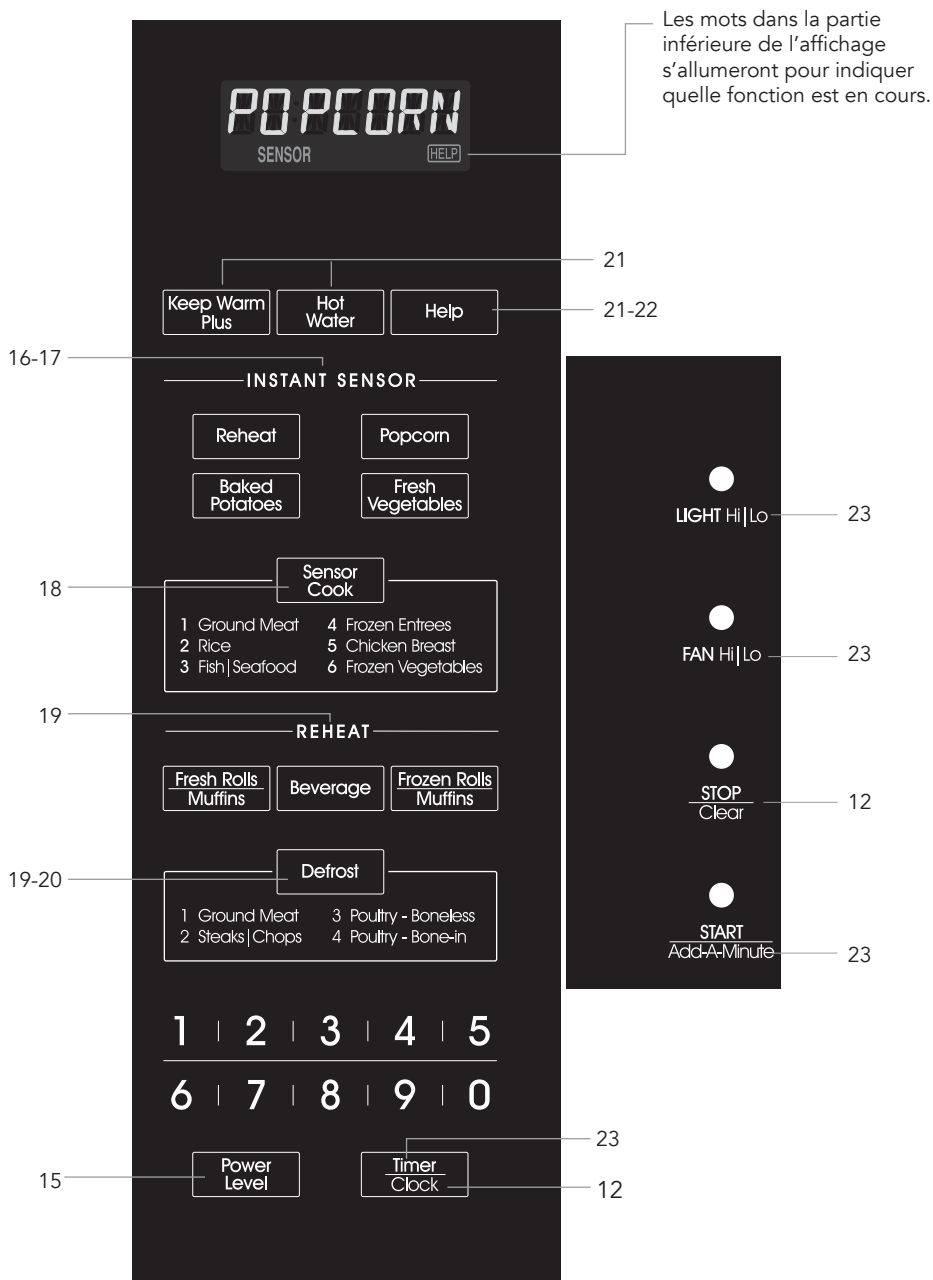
Les mots dans la partie inférieure de l'affichage s'allumeront pour indiquer quelle fonction est en cours.

POPCORN
SENSOR
HELP

21

Keep Warm Plus
Hot Water
Help

21-22

16-17

INSTANT SENSOR

Reheat
Popcorn
Baked Potatoes
Fresh Vegetables

18

Sensor Cook

1 Ground Meat
2 Rice
3 Fish | Seafood
4 Frozen Entrees
5 Chicken Breast
6 Frozen Vegetables

19

REHEAT

Fresh Rolls Muffins
Beverage
Frozen Rolls Muffins

19-20

Defrost

1 Ground Meat
2 Steaks | Chops
3 Poultry - Boneless
4 Poultry - Bone-in

1 2 3 4 5
6 7 8 9 0

23

15

Power Level
Timer Clock

12

LIGHT Hi | Lo
23

FAN Hi | Lo
23

STOP Clear
12

START Add-A-Minute
23